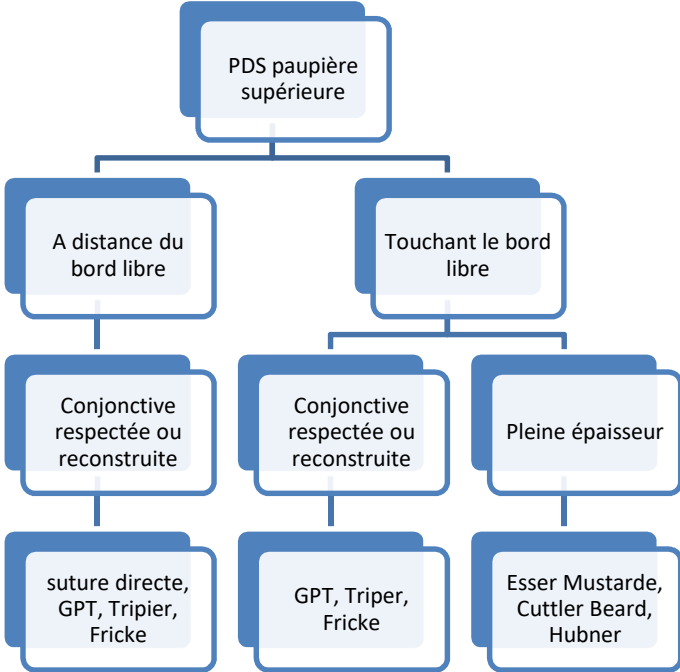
PDS paupière supérieure

A distance du bord libre

Touchant le bord libre

Conjonctive respectée ou reconstruite

suture directe, GPT, Tripier, Fricke

Conjonctive respectée ou reconstruite

GPT, Triper, Fricke

Pleine épaisseur

Esser Mustarde, Cuttler Beard, Hubner